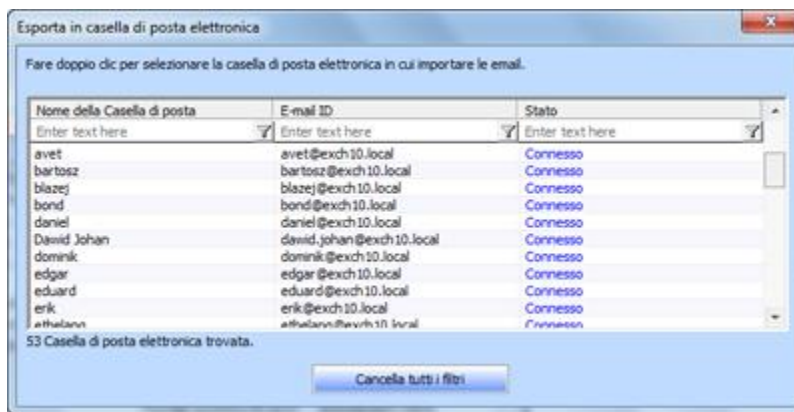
Esporta in casella di posta elettronica

Fare doppio clic per selezionare la casella di posta elettronica in cui importare le email.

| Nome della Casella di posta | E-mail ID | Stato |
|---|---|---|
| Enter text here | Enter text here | Enter text here |
| avet | avet@exch10.local | Connesso |
| bartosz | bartosz@exch10.local | Connesso |
| blazej | blazej@exch10.local | Connesso |
| bond | bond@exch10.local | Connesso |
| daniel | daniel@exch10.local | Connesso |
| Dawid Johan | dawid.johan@exch10.local | Connesso |
| dominik | dominik@exch10.local | Connesso |
| edgar | edgar@exch10.local | Connesso |
| eduard | eduard@exch10.local | Connesso |
| erik | erik@exch10.local | Connesso |
| ethelano | ethelano@exch10.local | Connesso |

53 Casella di posta elettronica trovata.

Cancella tutti i filtri